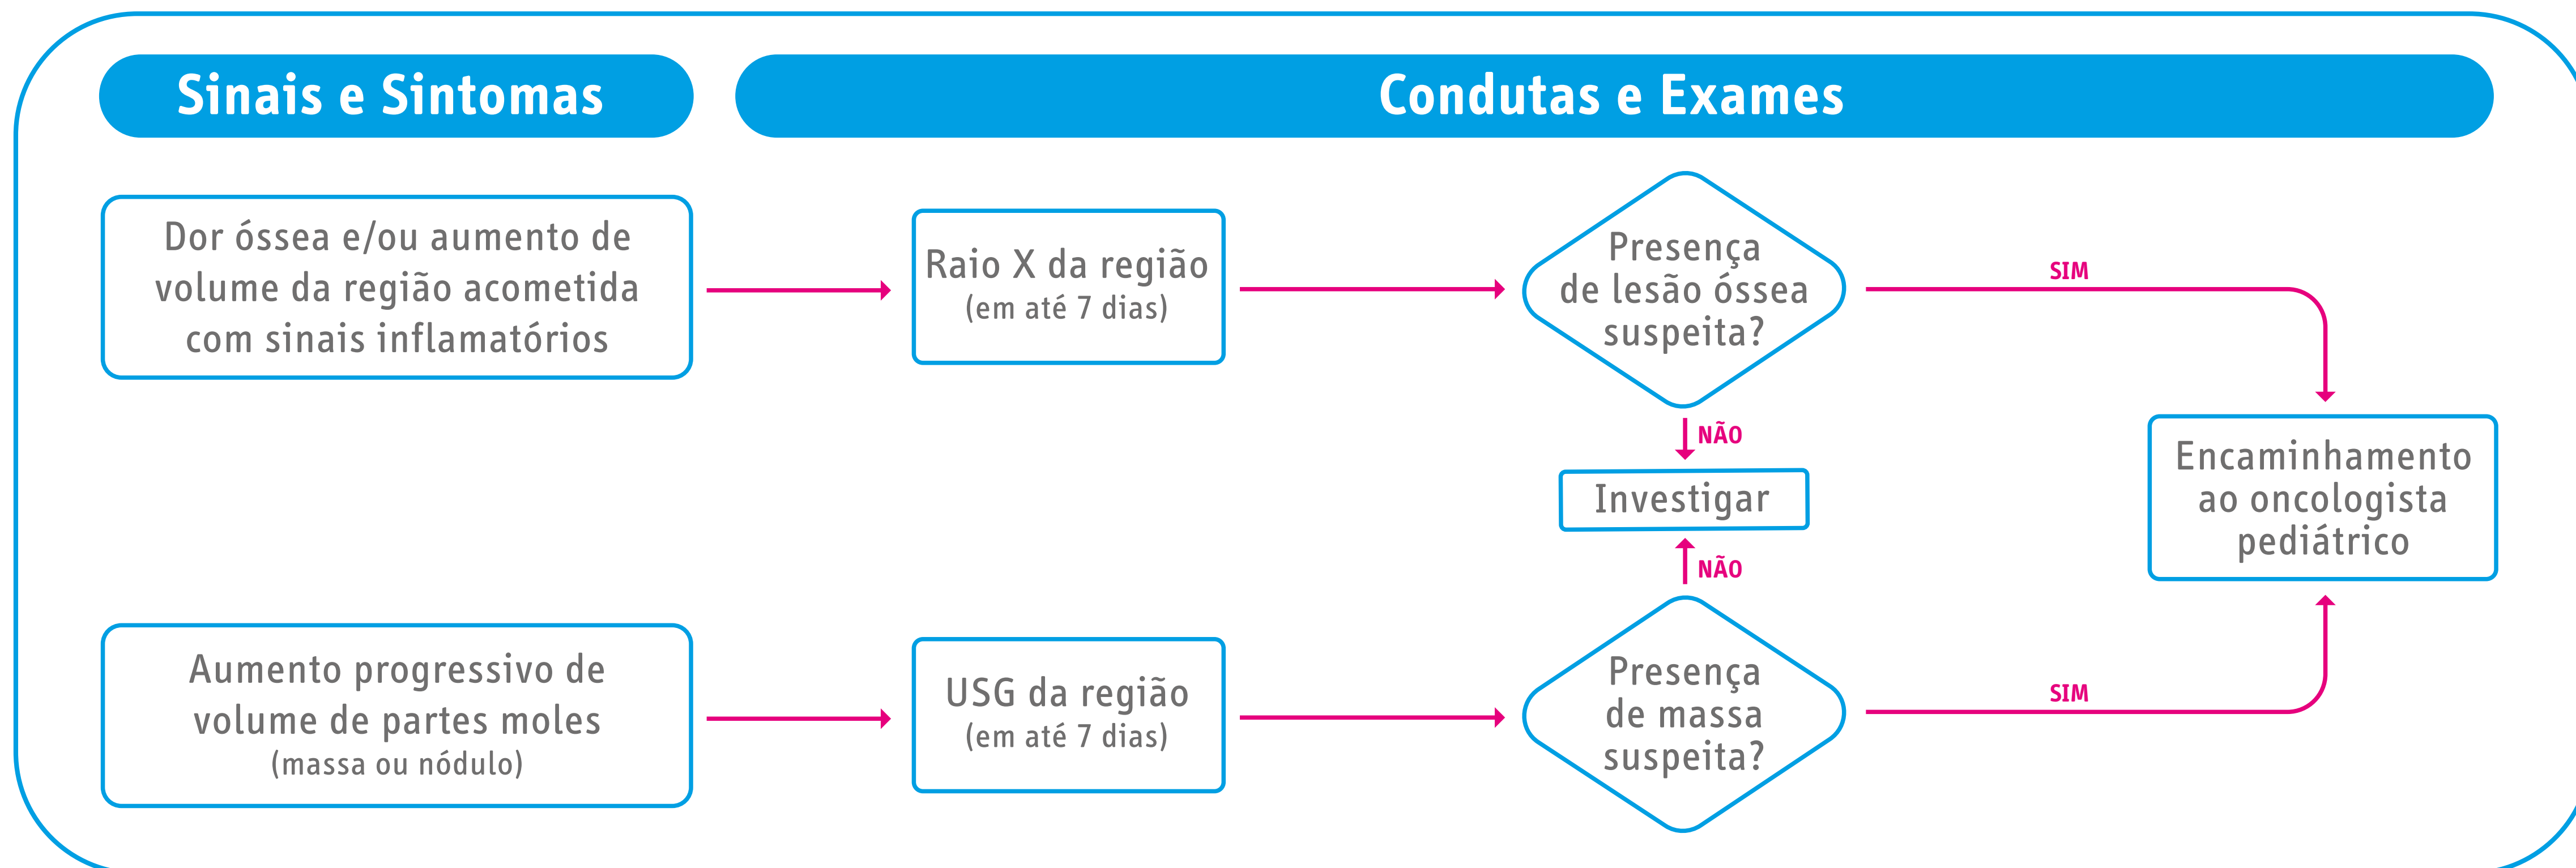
Sinais e Sintomas

Condutas e Exames

Dor óssea e/ou aumento de volume da região acometida com sinais inflamatórios

Raio X da região
(em até 7 dias)

Presença de lesão óssea suspeita?

SIM

NÃO

Investigar

NÃO

Encaminhamento ao oncologista pediátrico

Aumento progressivo de volume de partes moles
(massa ou nódulo)

USG da região
(em até 7 dias)

Presença de massa suspeita?

SIM